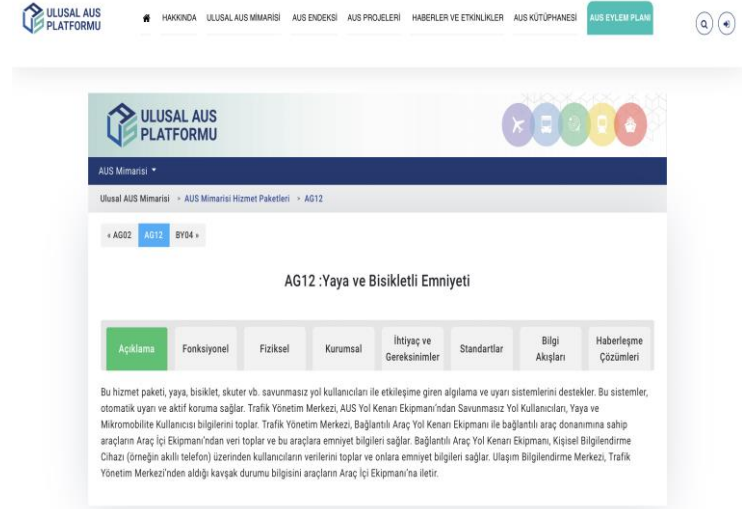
ULUSAL AUS PLATFORMU

HAKKINDA ULUSAL AUS MİMARİSİ AUS ENDEKSİ AUS PROJELERİ HABERLER VE ETKİNLİKLER AUS KÜTÜPHANESİ AUS EYLEM PLANI

ULUSAL AUS PLATFORMU

AUS Mimarisi

Ulusal AUS Mimarisi › AUS Mimarisi Hizmet Paketleri › AG12

« AG02 AG12 BY04 »

AG12 :Yaya ve Bisikletli Emniyeti

| Açıklama | Fonksiyonel | Fiziksel | Kurumsal | İhtiyaç ve Gereksinimler | Standartlar | Bilgi Akışları | Haberleşme Çözümleri |
|---|---|---|---|---|---|---|---|

Bu hizmet paketi, yaya, bisiklet, skuter vb. savunmasız yol kullanıcıları ile etkileşime giren algılama ve uyarı sistemlerini destekler. Bu sistemler, otomatik uyarı ve aktif koruma sağlar. Trafik Yönetim Merkezi, AUS Yol Kenarı Ekipmanı'ndan Savunmasız Yol Kullanıcıları, Yaya ve Mikromobilite Kullanıcısı bilgilerini toplar. Trafik Yönetim Merkezi, Bağlantılı Araç Yol Kenarı Ekipmanı ile bağlantılı araç donanımına sahip araçların Araç İçi Ekipmanı'ndan veri toplar ve bu araçlara emniyet bilgileri sağlar. Bağlantılı Araç Yol Kenarı Ekipmanı, Kişisel Bilgilendirme Cihazı (örneğin akıllı telefon) üzerinden kullanıcıların verilerini toplar ve onlara emniyet bilgileri sağlar. Ulaşım Bilgilendirme Merkezi, Trafik Yönetim Merkezi'nden aldığı kavşak durumu bilgisini araçların Araç İçi Ekipmanı'na iletir.